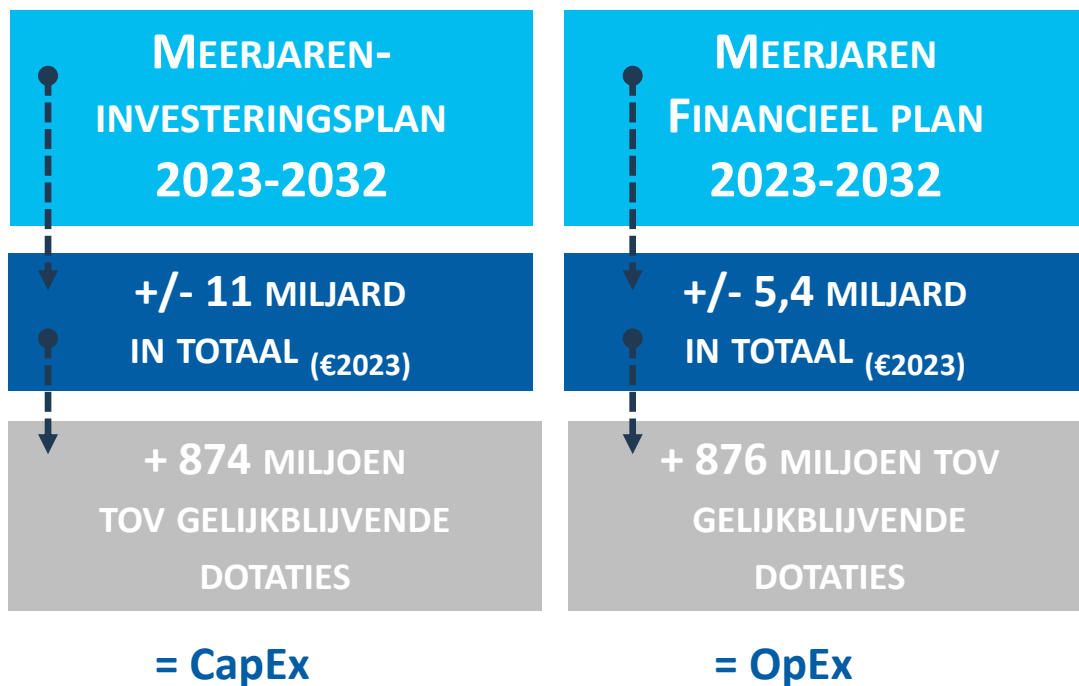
Meerjaren-investeringsplan 2023-2032

+/- 11 miljard in totaal (€2023)

+ 874 miljoen tov gelijkblijvende dotaties

= CapEx

Meerjaren Financieel plan 2023-2032

+/- 5,4 miljard in totaal (€2023)

+ 876 miljoen tov gelijkblijvende dotaties

= OpEx